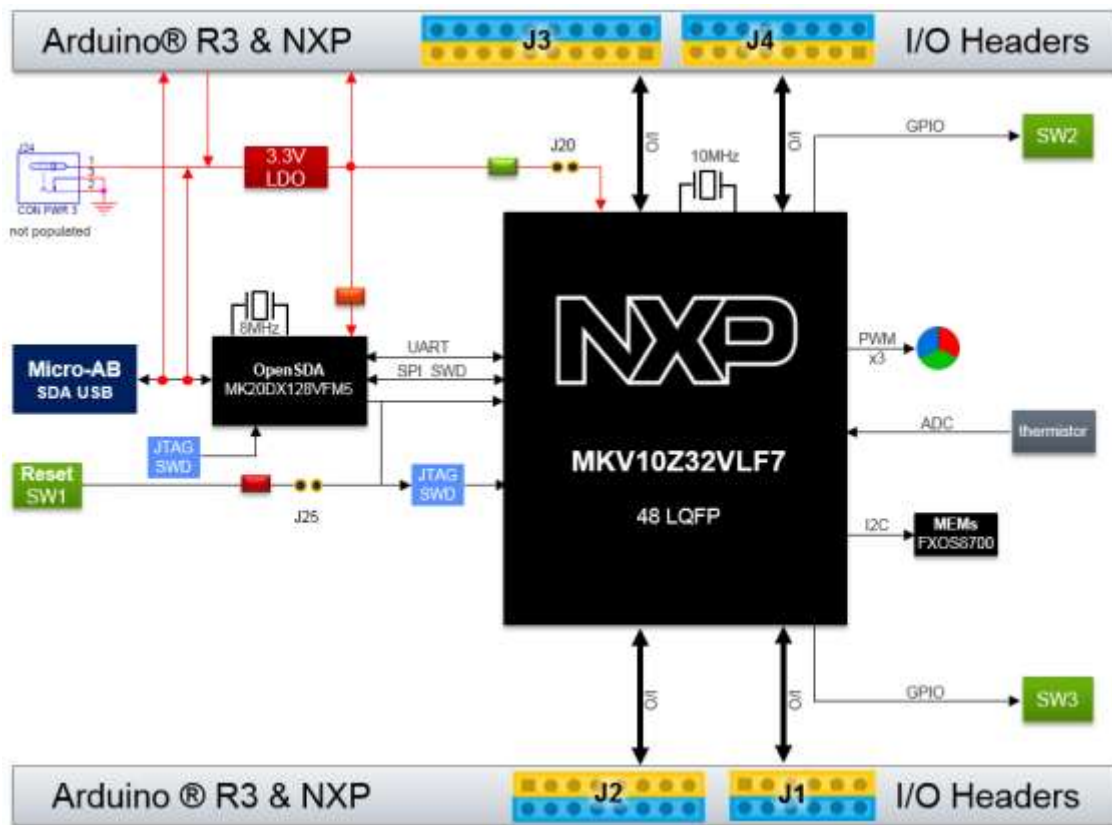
Arduino® R3 & NXP
J3
J4
I/O Headers

J24
1
2
3
CON PWR 3
not populated

3.3V
LDO

J20

I/O
10MHz
I/O

GPIO
SW2

8MHz
OpenSDA
MK20DX128VFM5

UART
SPI SWD

NXP

PWM
x3

Micro-AB
SDA USB

JTAG
SWD

Reset
SW1

J25

JTAG
SWD

MKV10Z32VLF7

48 LQFP

ADC
thermistor

I2C
MEMs
FXOS8700

I/O
I/O

GPIO
SW3

Arduino ® R3 & NXP
J2
J1
I/O Headers